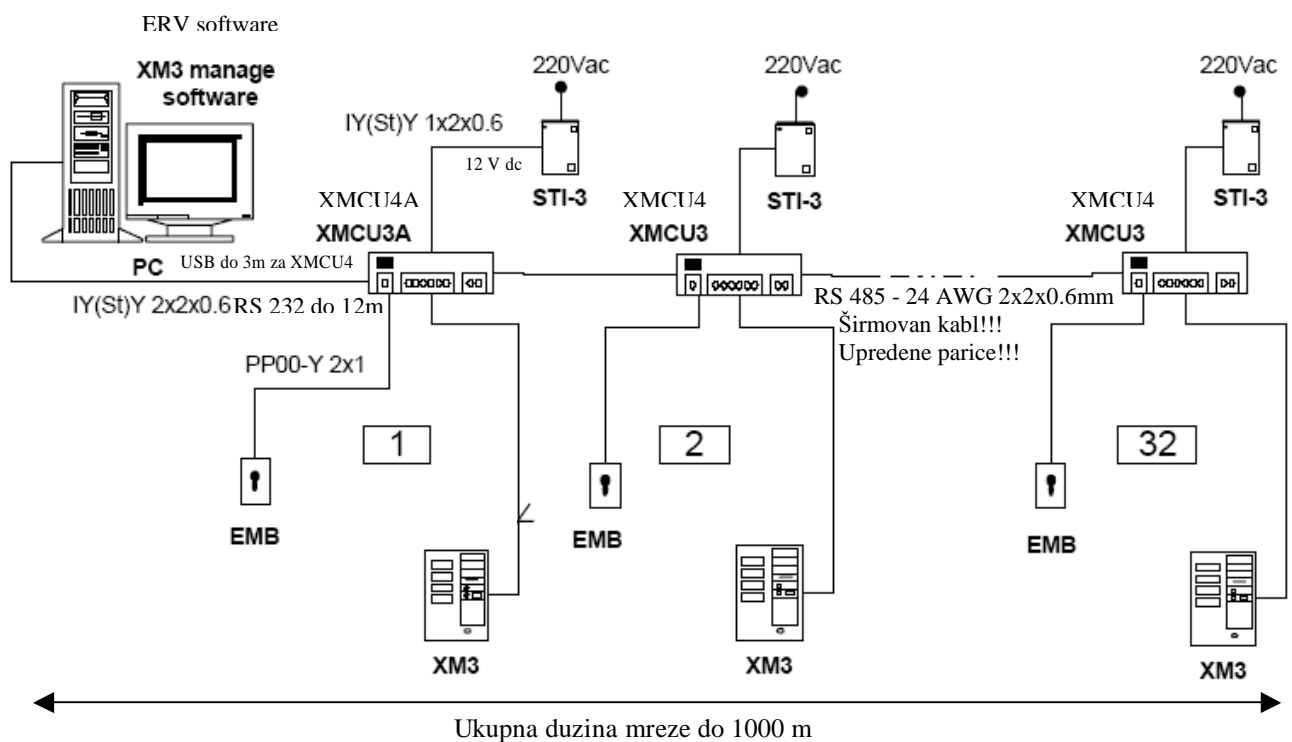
ERV software

XM3 manage software

220Vac

220Vac

220Vac

IY(St)Y 1x2x0.6

12 V dc

STI-3

STI-3

STI-3

XMCU4A
XMCU3A

XMCU4
XMCU3

XMCU4
XMCU3

PC

USB do 3m za XMCU4

IY(St)Y 2x2x0.6 RS 232 do 12m

RS 485 - 24 AWG 2x2x0.6mm
Širmovan kabl!!!
Upredene parice!!!

PP00-Y 2x1

1

2

32

EMB

EMB

EMB

XM3

XM3

XM3

Ukupna duzina mreze do 1000 m